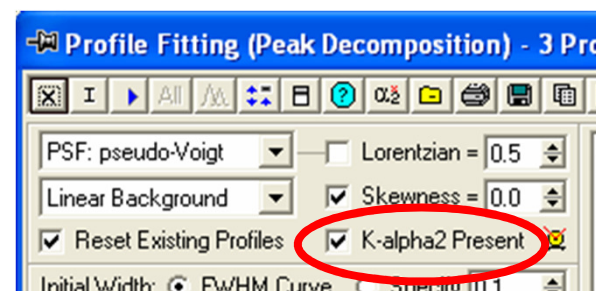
Profile Fitting (Peak Decomposition) - 3 Pro

I All

PSF: pseudo-Voigt
Lorentzian = 0.5

Linear Background
Skewness = 0.0

Reset Existing Profiles
K-alpha2 Present

Initial Width: FWHM Curve Specify 0.1